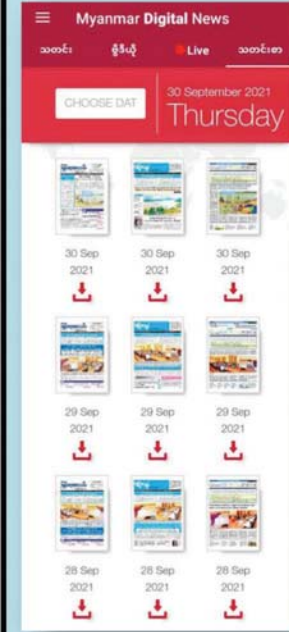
Myanmar Digital News

သတင်း ဗွီဒီယို Live သတင်းစာ

CHOOSE DAT

30 September 2021
Thursday

30 Sep 2021

30 Sep 2021

30 Sep 2021

29 Sep 2021

29 Sep 2021

29 Sep 2021

28 Sep 2021

28 Sep 2021

28 Sep 2021